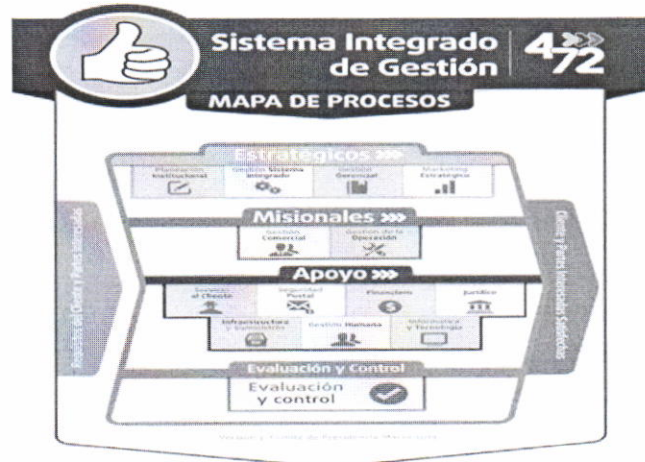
Sistema Integrado de Gestión

4-72

MAPA DE PROCESOS

Estratégicos

Planeación Institucional

Gestión Sistema Integrado

Gestión Gerencial

Marketing Estratégico

Misionales

Gestión Comercial

Gestión de la Operación

Apoyo

Servicio al Cliente

Seguridad Postal

Financiero

Jurídico

Infraestructura y Suministro

Gestión Humana

Informática y Tecnología

Evaluación y Control

Evaluación y control

Requisitos del Cliente y Partes Interesadas

Clientes y Partes Interesadas Satisfechas

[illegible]